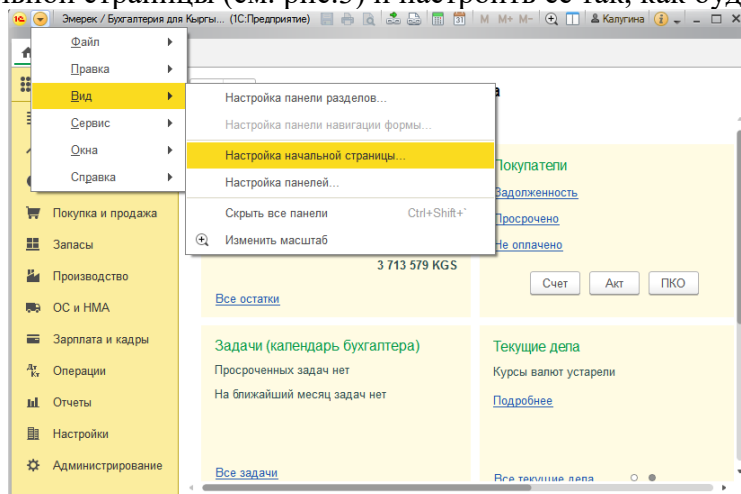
ьной страницы (см. рис.3) и настроить ее так, как буд

Эмерек / Бухгалтерия для Кыргы... (1С:Предприятие) M M+ M- Калугина

Файл
Правка
Вид
Сервис
Окна
Справка

Настройка панели разделов...
Настройка панели навигации формы...
Настройка начальной страницы...
Настройка панелей...
Скрыть все панели Ctrl+Shift+`
Изменить масштаб

Покупка и продажа
Запасы
Производство
ОС и НМА
Зарплата и кадры
Операции
Отчеты
Настройки
Администрирование

3 713 579 KGS
Все остатки

Покупатели
Задолженность
Просрочено
Не оплачено
Счет Акт ПКО

Задачи (календарь бухгалтера)
Просроченных задач нет
На ближайший месяц задач нет
Все задачи

Текущие дела
Курсы валют устарели
Подробнее
Все текущие дела